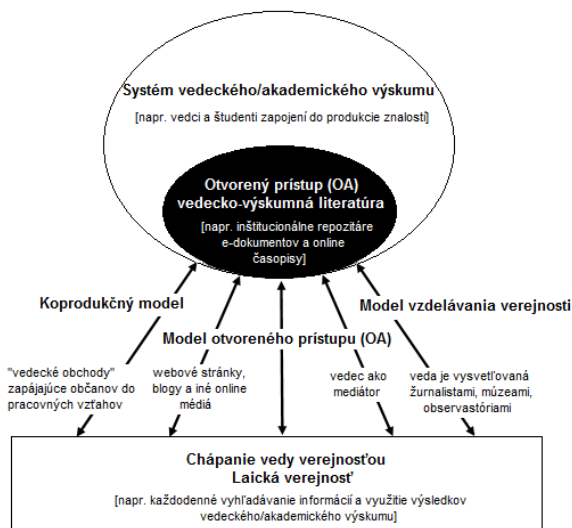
Systém vedeckého/akademického výskumu

[napr. vedci a študenti zapojení do produkcie znalostí]

Otvorený prístup (OA) vedecko-výskumná literatúra

[napr. inštitucionálne repozitáre e-dokumentov a online časopisy]

Koprodukčný model

Model vzdelávania verejnosti

Model otvoreného prístupu (OA)

"vedecké obchody" zapájajúce občanov do pracovných vzťahov

webové stránky, blogy a iné online médiá

vedec ako mediátor

veda je vysvetľovaná žurnalistami, múzeami, observatóriami

Chápanie vedy verejnosťou
Laická verejnosť

[napr. každodenné vyhľadávanie informácií a využitie výsledkov vedeckého/akademického výskumu]